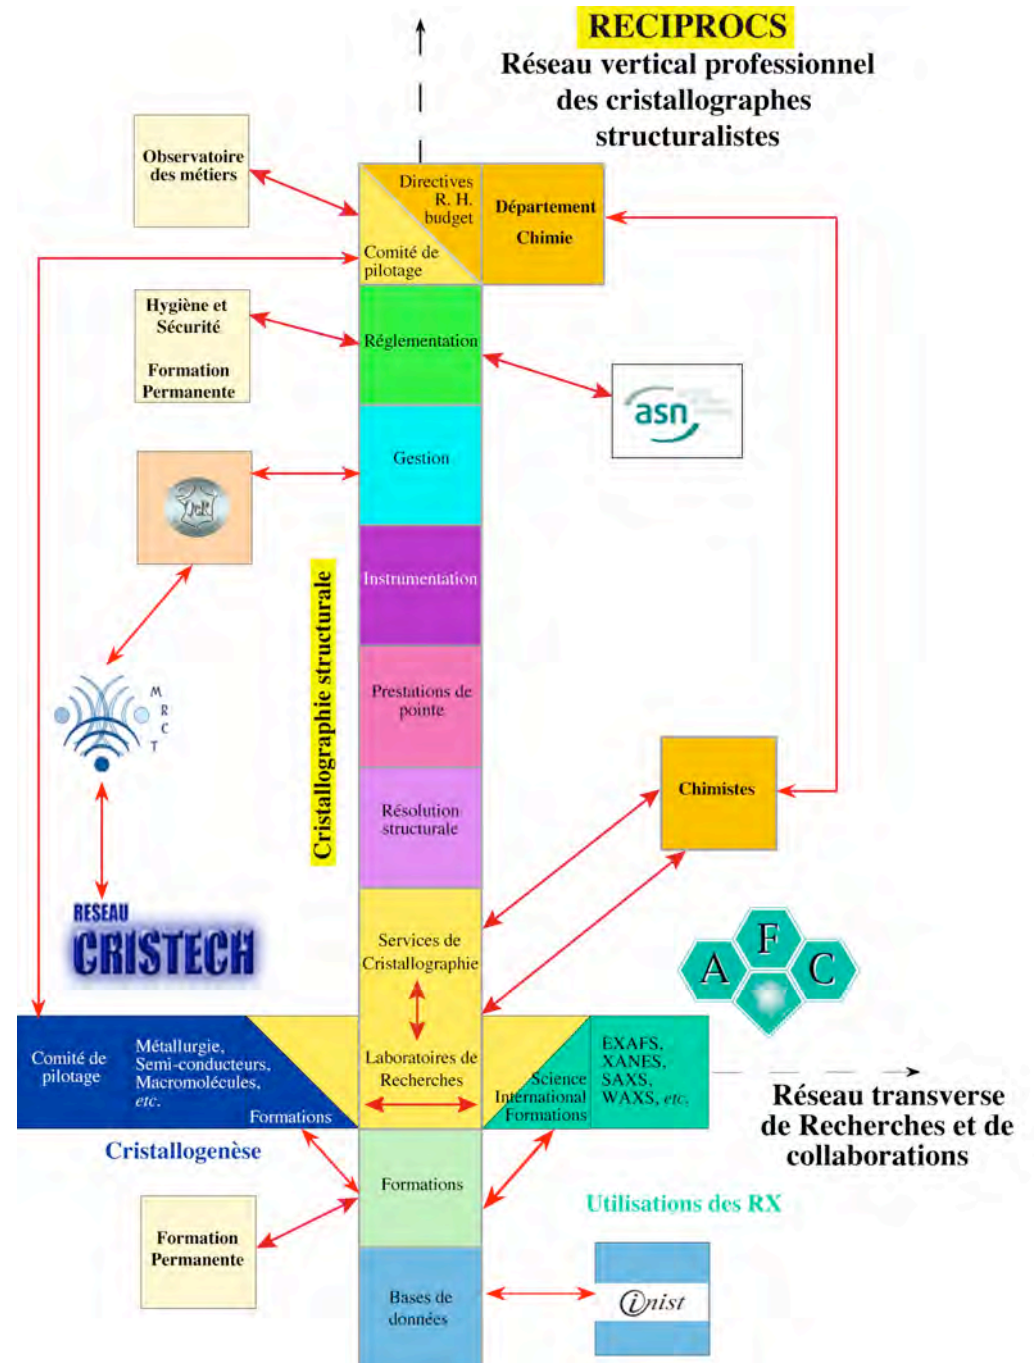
RECIPROCS
Réseau vertical professionnel des cristallographes structuralistes

Observatoire des métiers

Directives R. H. budget

Comité de pilotage

Département Chimie

Hygiène et Sécurité

Formation Permanente

Réglementation

asn

Gestion

Instrumentation

Cristallographie structurale

Prestations de pointe

Résolution structurale

M R C T

Chimistes

RESEAU CRISTECH

Services de Cristallographie

A F C

Comité de pilotage

Métallurgie, Semi-conducteurs, Macromolécules, etc.

Formations

Laboratoires de Recherches

Science International Formations

EXAFS, XANES, SAXS, WAXS, etc.

Réseau transverse de Recherches et de collaborations

Cristallogenèse

Formations

Utilisations des RX

Formation Permanente

Bases de données

inist